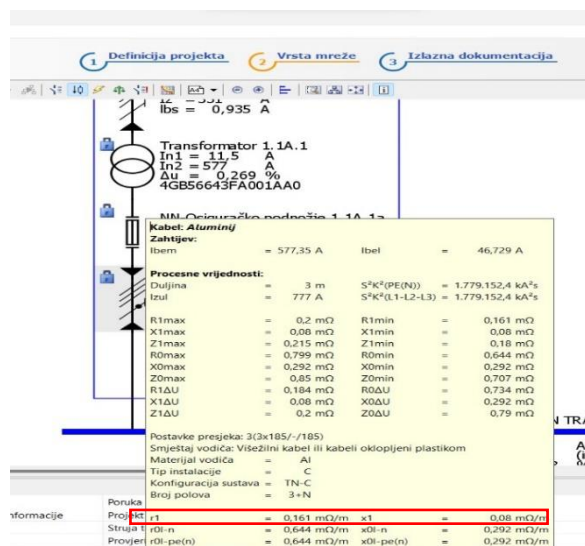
1 Definicija projekta 2 Vrsta mreže 3 Izlazna dokumentacija

Ibs = 0,935 A

Transformator 1.1A.1
In1 = 11,5 A
In2 = 577 A
Δu = 0,269 %
4GB56643FA001AA0

NN-Osiguračko podnožje 1.1A.1a

Kabel: Aluminij
Zahtjev:
Ibem = 577,35 A Ibel = 46,729 A

Procesne vrijednosti:
Duljina = 3 m S²K²(PE(N)) = 1.779.152,4 kA²s
Izul = 777 A S²K²(L1-L2-L3) = 1.779.152,4 kA²s

R1max = 0,2 mΩ R1min = 0,161 mΩ
X1max = 0,08 mΩ X1min = 0,08 mΩ
Z1max = 0,215 mΩ Z1min = 0,18 mΩ
R0max = 0,799 mΩ R0min = 0,644 mΩ
X0max = 0,292 mΩ X0min = 0,292 mΩ
Z0max = 0,85 mΩ Z0min = 0,707 mΩ
R1ΔU = 0,184 mΩ R0ΔU = 0,734 mΩ
X1ΔU = 0,08 mΩ X0ΔU = 0,292 mΩ
Z1ΔU = 0,2 mΩ Z0ΔU = 0,79 mΩ

Postavke presjeka: 3(3x185/-/185)
Smještaj vodiča: Višežilni kabel ili kabeli oklopljeni plastikom
Materijal vodiča = Al
Tip instalacije = C
Konfiguracija sustava = TN-C
Broj polova = 3+N

r1 = 0,161 mΩ/m x1 = 0,08 mΩ/m
r0l-n = 0,644 mΩ/m x0l-n = 0,292 mΩ/m
r0l-pe(n) = 0,644 mΩ/m x0l-pe(n) = 0,292 mΩ/m

Poruka
nformacije Proj
Struja t
Provjer

N TRA